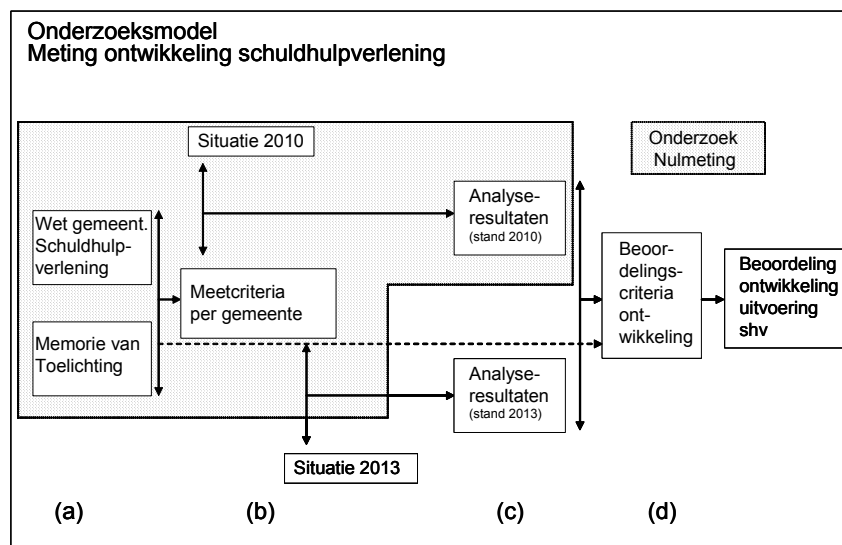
Onderzoeksmodel
Meting ontwikkeling schuldhulpverlening

Situatie 2010

Onderzoek Nulmeting

Wet gemeent. Schuldhulpverlening

Analyseresultaten (stand 2010)

Meetcriteria per gemeente

Beoordelingscriteria ontwikkeling

Beoordeling ontwikkeling uitvoering shv

Memorie van Toelichting

Analyseresultaten (stand 2013)

Situatie 2013

(a)

(b)

(c)

(d)